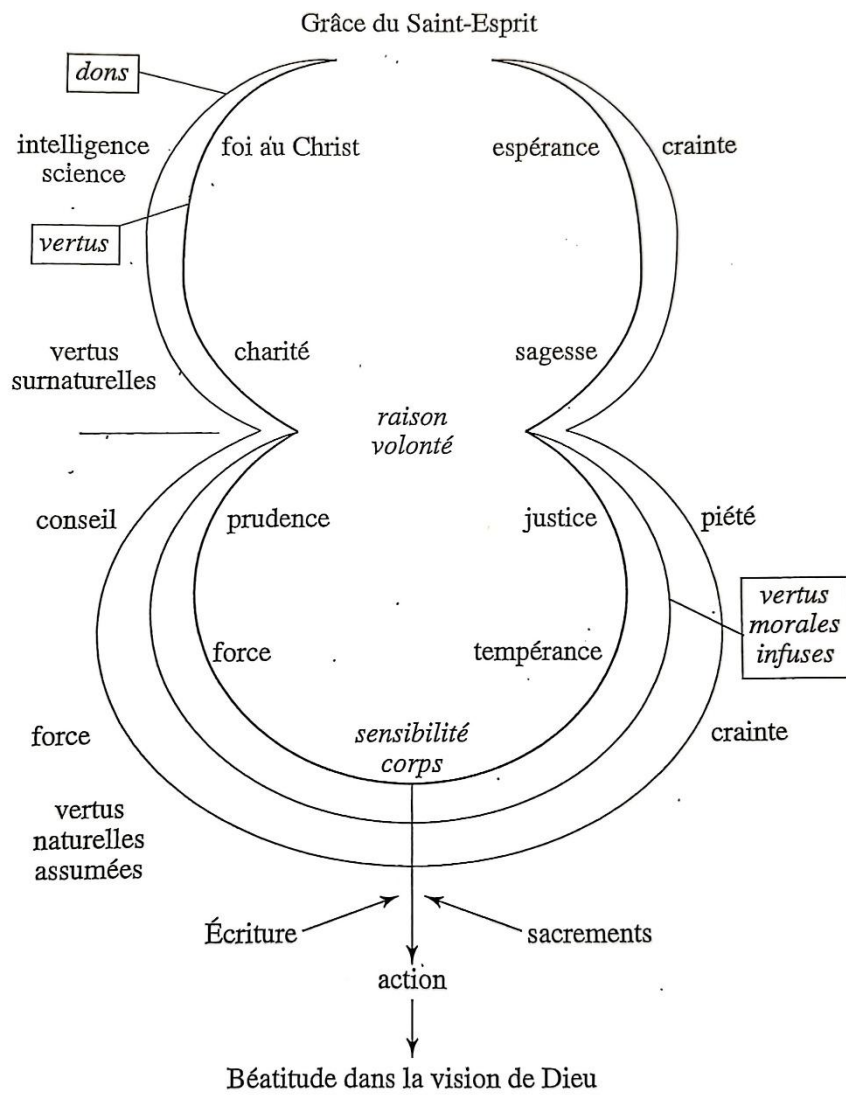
Grâce du Saint-Esprit

dons

intelligence science

foi au Christ

espérance

crainte

vertus

vertus surnaturelles

charité

sagesse

raison volonté

conseil

prudence

justice

piété

vertus morales infuses

force

tempérance

force

sensibilité corps

crainte

vertus naturelles assumées

Écriture

sacrements

action

Béatitude dans la vision de Dieu